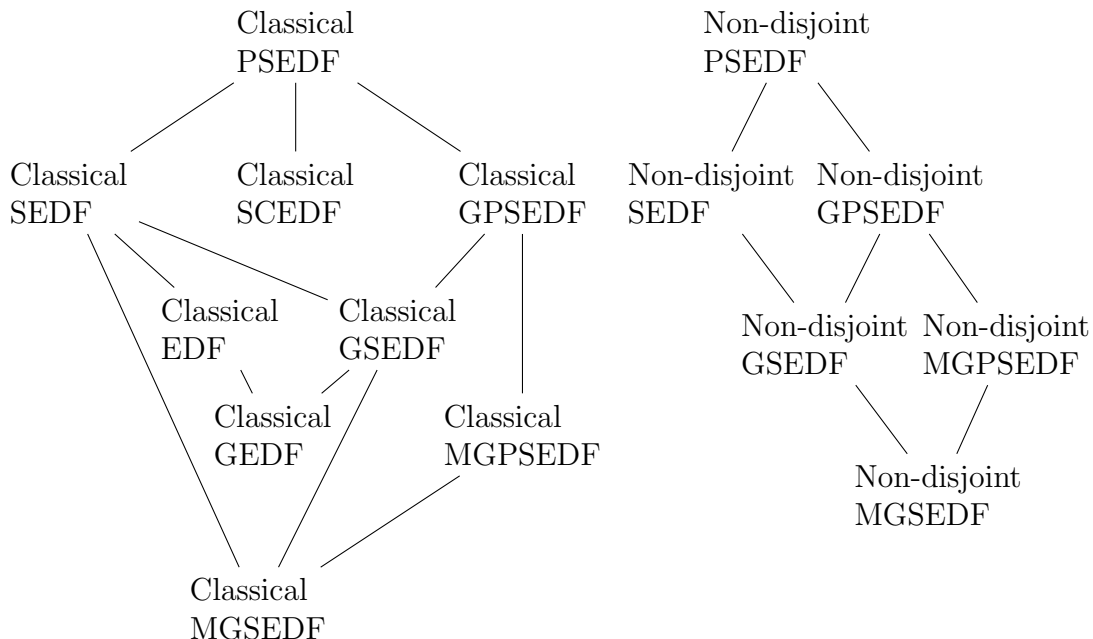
Classical PSEDF

Classical SEDF

Classical SCEDF

Classical GPSEDF

Classical EDF

Classical GSEDF

Classical GEDF

Classical MGPSEDF

Classical MGSEDF

Non-disjoint PSEDF

Non-disjoint SEDF

Non-disjoint GPSEDF

Non-disjoint GSEDF

Non-disjoint MGPSEDF

Non-disjoint MGSEDF